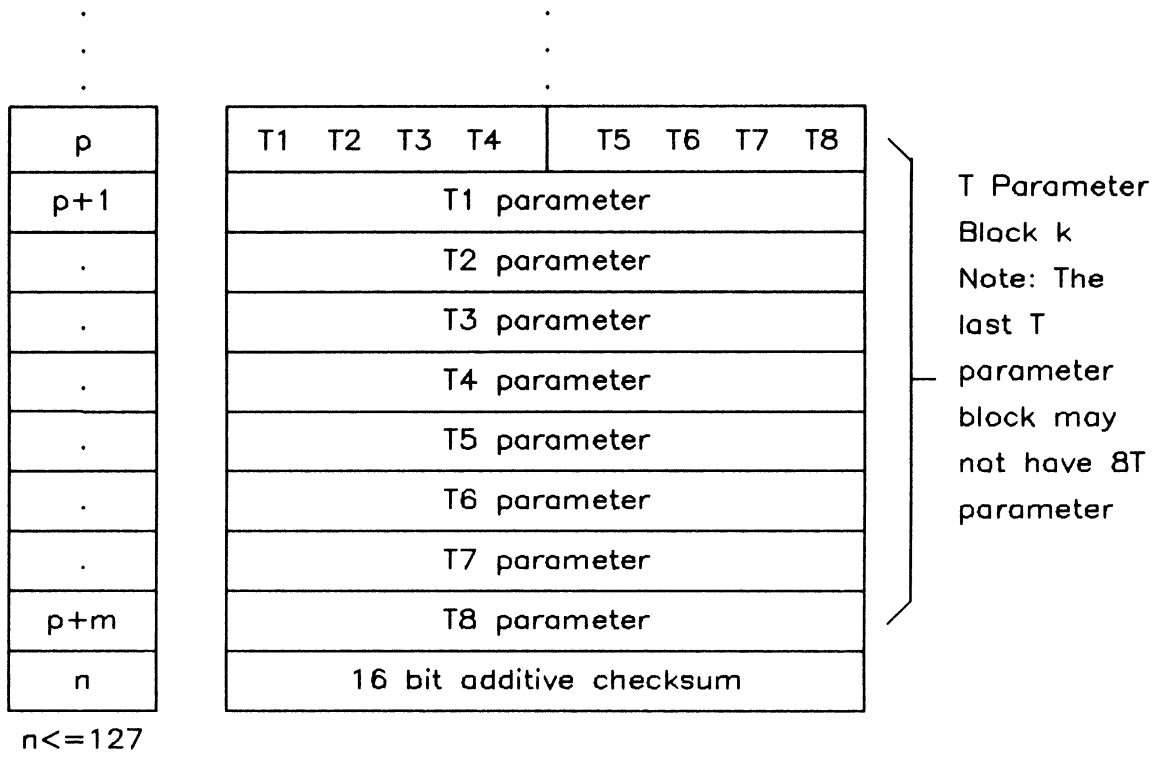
.
.
.

.
.
.

| p | T1 T2 T3 T4 | T5 T6 T7 T8 |
|---|---|---|
| p+1 | T1 parameter | |
| . | T2 parameter | |
| . | T3 parameter | |
| . | T4 parameter | |
| . | T5 parameter | |
| . | T6 parameter | |
| . | T7 parameter | |
| p+m | T8 parameter | |
| n | 16 bit additive checksum | |

n<=127

T Parameter Block k Note: The last T parameter block may not have 8T parameter